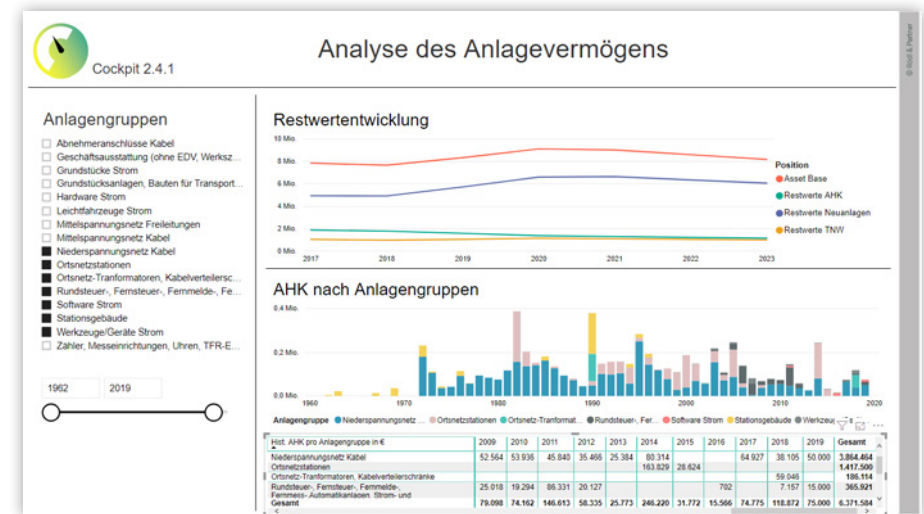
Cockpit 2.4.1

Analyse des Anlagevermögens

© Rödl & Partner

Anlagengruppen

Abnehmeranschlüsse Kabel
Geschäftsausstattung (ohne EDV, Werksz...
Grundstücke Strom
Grundstücksanlagen, Bauten für Transport...
Hardware Strom
Leichtfahrzeuge Strom
Mittelspannungsnetz Freileitungen
Mittelspannungsnetz Kabel
Niederspannungsnetz Kabel
Ortsnetzstationen
Ortsnetz-Tranformatoren, Kabelverteilersc...
Rundsteuer-, Fernsteuer-, Femmelde-, Fe...
Software Strom
Stationsgebäude
Werkzeuge/Geräte Strom
Zähler, Messeinrichtungen, Uhren, TFR-E...

1962 2019

Restwertentwicklung

10 Mio.
8 Mio.
6 Mio.
4 Mio.
2 Mio.
0 Mio.

2017 2018 2019 2020 2021 2022 2023

Position
Asset Base
Restwerte AHK
Restwerte Neuanlagen
Restwerte TNW

AHK nach Anlagengruppen

0,4 Mio.
0,2 Mio.
0,0 Mio.

1960 1970 1980 1990 2000 2010 2020

Anlagengruppe Niederspannungsnetz ... Ortsnetzstationen Ortsnetz-Tranformat... Rundsteuer-, Fer... Software Strom Stationsgebäude Werkzeu...

| Hist. AHK pro Anlagengruppe in € | 2009 | 2010 | 2011 | 2012 | 2013 | 2014 | 2015 | 2016 | 2017 | 2018 | 2019 | Gesamt |
|---|---|---|---|---|---|---|---|---|---|---|---|---|
| Niederspannungsnetz Kabel | 52.564 | 53.936 | 45.840 | 35.466 | 25.384 | 80.314 | | | 64.927 | 38.105 | 50.000 | 3.864.464 |
| Ortsnetzstationen | | | | | | 163.829 | 28.624 | | | | | 1.417.500 |
| Ortsnetz-Tranformatoren, Kabelverteilerschränke | | | | | | | | | | 59.046 | | 186.114 |
| Rundsteuer-, Fernsteuer-, Femmelde-, Femmess- Automatikanlagen, Strom- und | 25.018 | 19.294 | 86.331 | 20.127 | | | | 702 | | 7.157 | 15.000 | 365.921 |
| Gesamt | 79.098 | 74.162 | 146.613 | 58.335 | 25.773 | 246.220 | 31.772 | 15.566 | 74.778 | 118.872 | 75.000 | 6.371.584 |